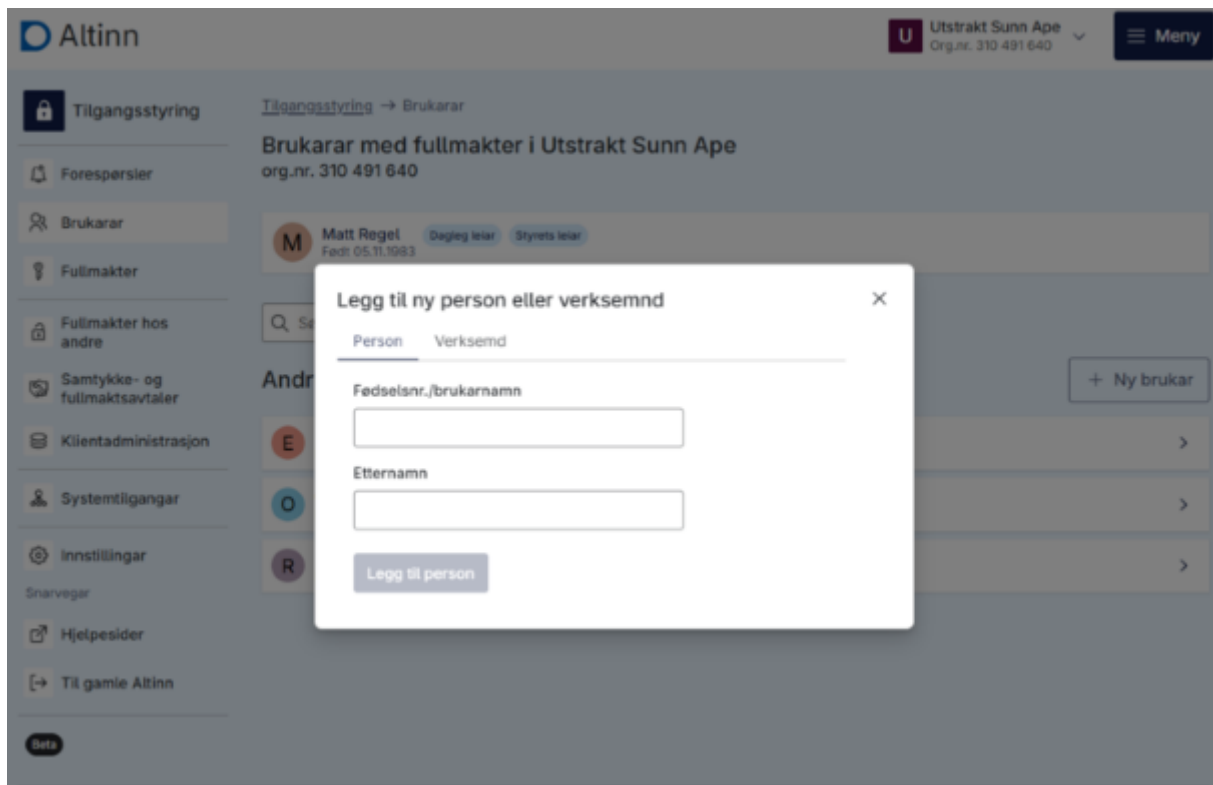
Altinn

U Utstrakt Sunn Ape
Org.nr. 310 491 640

Meny

Tilgangsstyring

Forespørsler

Brukarar

Fullmakter

Fullmakter hos andre

Samtykke- og fullmaktsavtaler

Klientadministrasjon

Systemtilgangar

Innstillingar

Snarvegar

Hjelpesider

Til gamle Altinn

Beta

Tilgangsstyring → Brukarar

Brukarar med fullmakter i Utstrakt Sunn Ape
org.nr. 310 491 640

M Matt Regel Dagleg leiar Styrets leiar
Født: 05.11.1983

Q S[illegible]

Andr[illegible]

+ Ny brukar

E

O

R

Legg til ny person eller verksemnd

Person Verksemd

Fødselsnr./brukarnamn

Etternamn

Legg til person